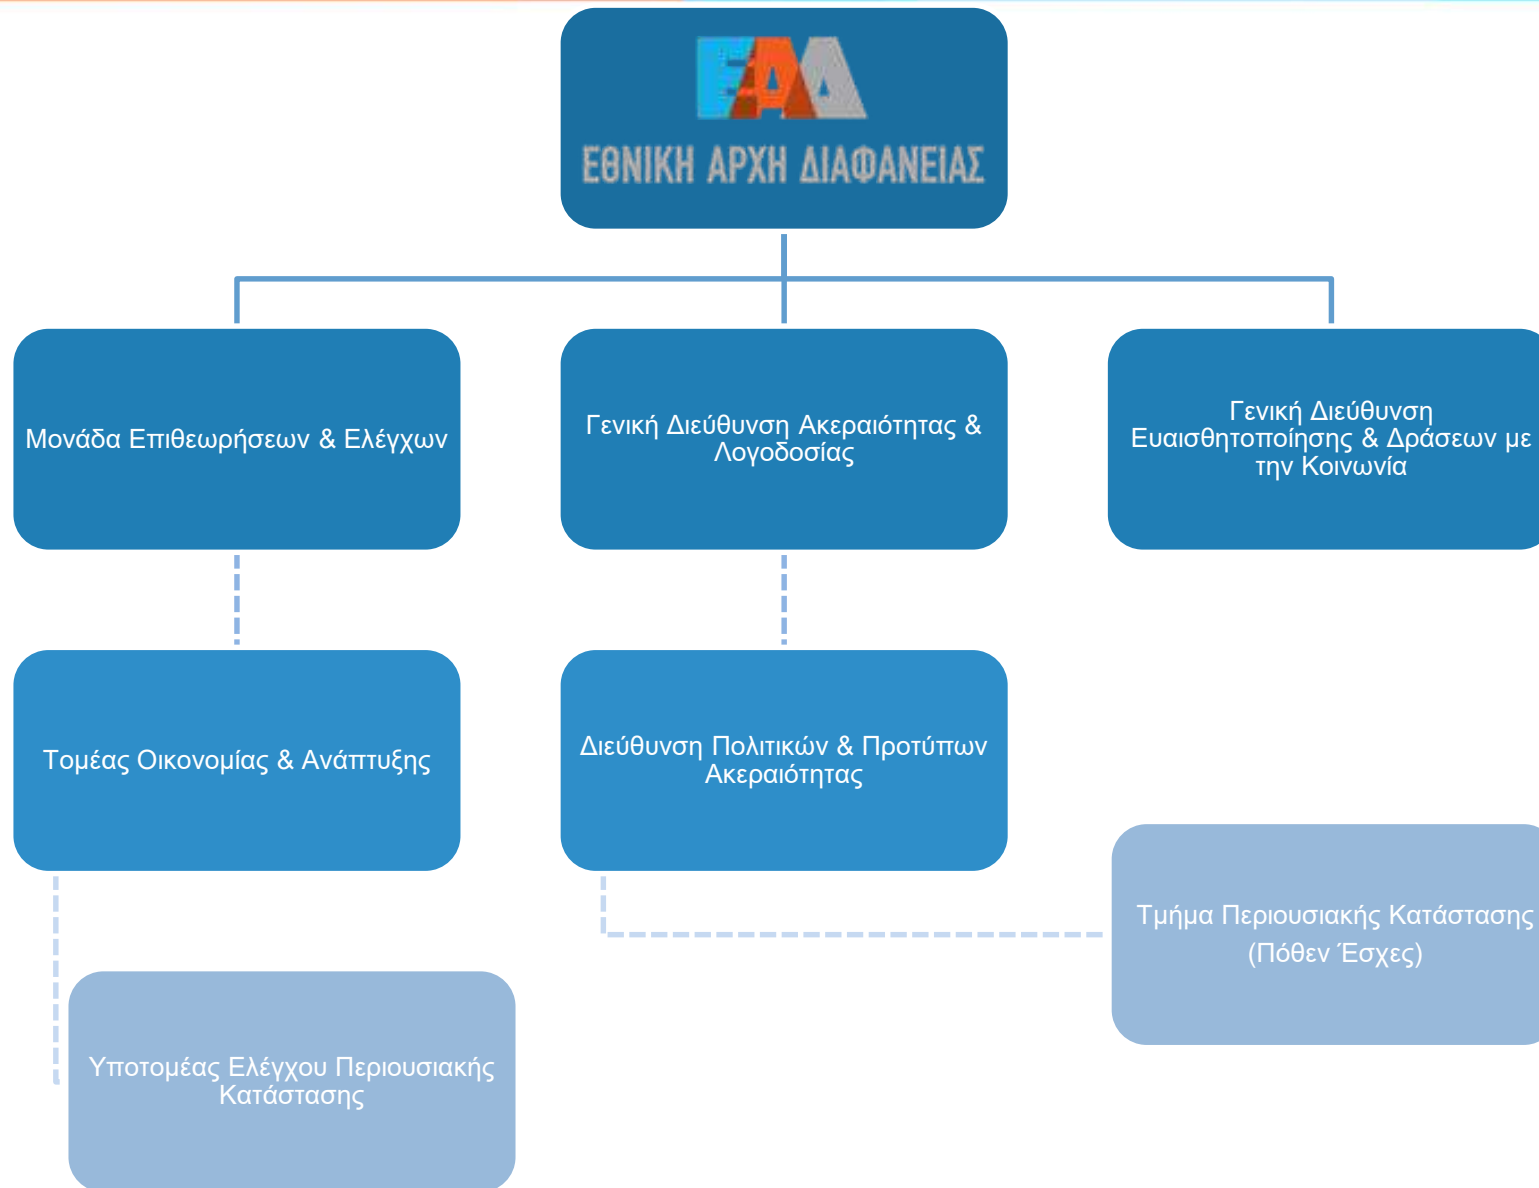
ΕΑΔ
ΕΘΝΙΚΗ ΑΡΧΗ ΔΙΑΦΑΝΕΙΑΣ

Μονάδα Επιθεωρήσεων & Ελέγχων

Γενική Διεύθυνση Ακεραιότητας & Λογοδοσίας

Γενική Διεύθυνση Ευαισθητοποίησης & Δράσεων με την Κοινωνία

Τομέας Οικονομίας & Ανάπτυξης

Διεύθυνση Πολιτικών & Προτύπων Ακεραιότητας

Τμήμα Περιουσιακής Κατάστασης (Πόθεν Έσχες)

Υποτομέας Ελέγχου Περιουσιακής Κατάστασης